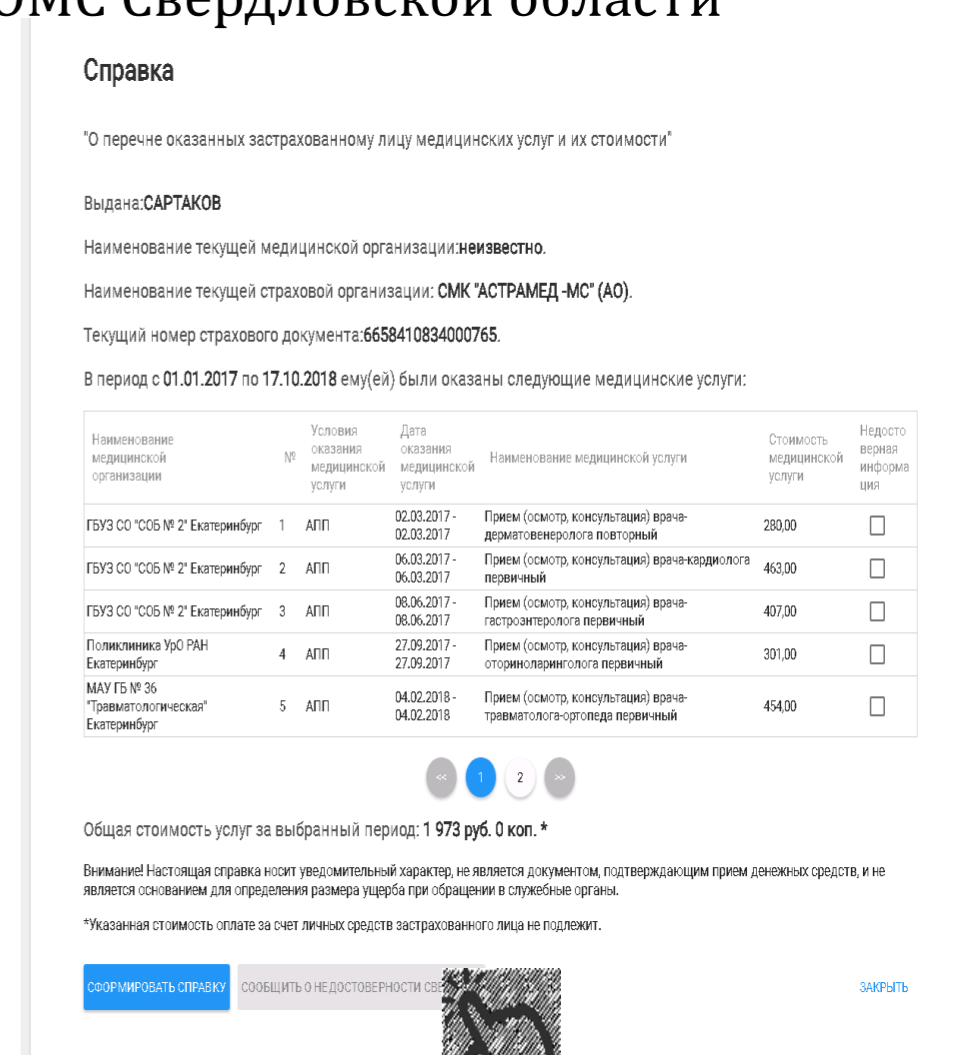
ОМС Свердловской области

Справка

"О перечне оказанных застрахованному лицу медицинских услуг и их стоимости"

Выдана:САРТАКОВ

Наименование текущей медицинской организации:неизвестно.

Наименование текущей страховой организации: СМК "АСТРАМЕД -МС" (АО).

Текущий номер страхового документа:6658410834000765.

В период с 01.01.2017 по 17.10.2018 ему(ей) были оказаны следующие медицинские услуги:

| Наименование медицинской организации | № | Условия оказания медицинской услуги | Дата оказания медицинской услуги | Наименование медицинской услуги | Стоимость медицинской услуги | Недостоверная информация |
|---|---|---|---|---|---|---|
| ГБУЗ СО "СОБ № 2" Екатеринбург | 1 | АПП | 02.03.2017 - 02.03.2017 | Прием (осмотр, консультация) врача-дерматовенеролога повторный | 280,00 | ☐ |
| ГБУЗ СО "СОБ № 2" Екатеринбург | 2 | АПП | 06.03.2017 - 06.03.2017 | Прием (осмотр, консультация) врача-кардиолога первичный | 463,00 | ☐ |
| ГБУЗ СО "СОБ № 2" Екатеринбург | 3 | АПП | 08.06.2017 - 08.06.2017 | Прием (осмотр, консультация) врача-гастроэнтеролога первичный | 407,00 | ☐ |
| Поликлиника УрО РАН Екатеринбург | 4 | АПП | 27.09.2017 - 27.09.2017 | Прием (осмотр, консультация) врача-оториноларинголога первичный | 301,00 | ☐ |
| МАУ ГБ № 36 "Травматологическая" Екатеринбург | 5 | АПП | 04.02.2018 - 04.02.2018 | Прием (осмотр, консультация) врача-травматолога-ортопеда первичный | 454,00 | ☐ |

<< 1 2 >>

Общая стоимость услуг за выбранный период: 1 973 руб. 0 коп. *

Внимание! Настоящая справка носит уведомительный характер, не является документом, подтверждающим прием денежных средств, и не является основанием для определения размера ущерба при обращении в служебные органы.

*Указанная стоимость оплате за счет личных средств застрахованного лица не подлежит.

СФОРМИРОВАТЬ СПРАВКУ СООБЩИТЬ О НЕДОСТОВЕРНОСТИ СВ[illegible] ЗАКРЫТЬ